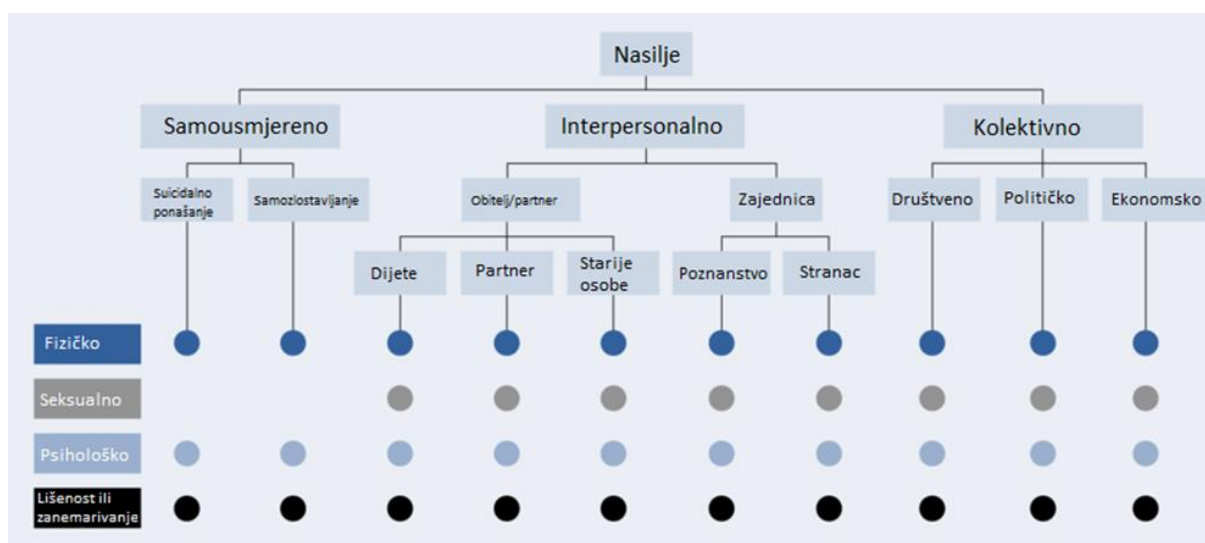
Nasilje

Samousmjereno

Interpersonalno

Kolektivno

Suicidalno ponašanje

Samozlostavljanje

Obitelj/partner

Zajednica

Društveno

Političko

Ekonomsko

Dijete

Partner

Starije osobe

Poznanstvo

Stranac

Fizičko

Seksualno

Psihološko

Lišenost ili zanemarivanje